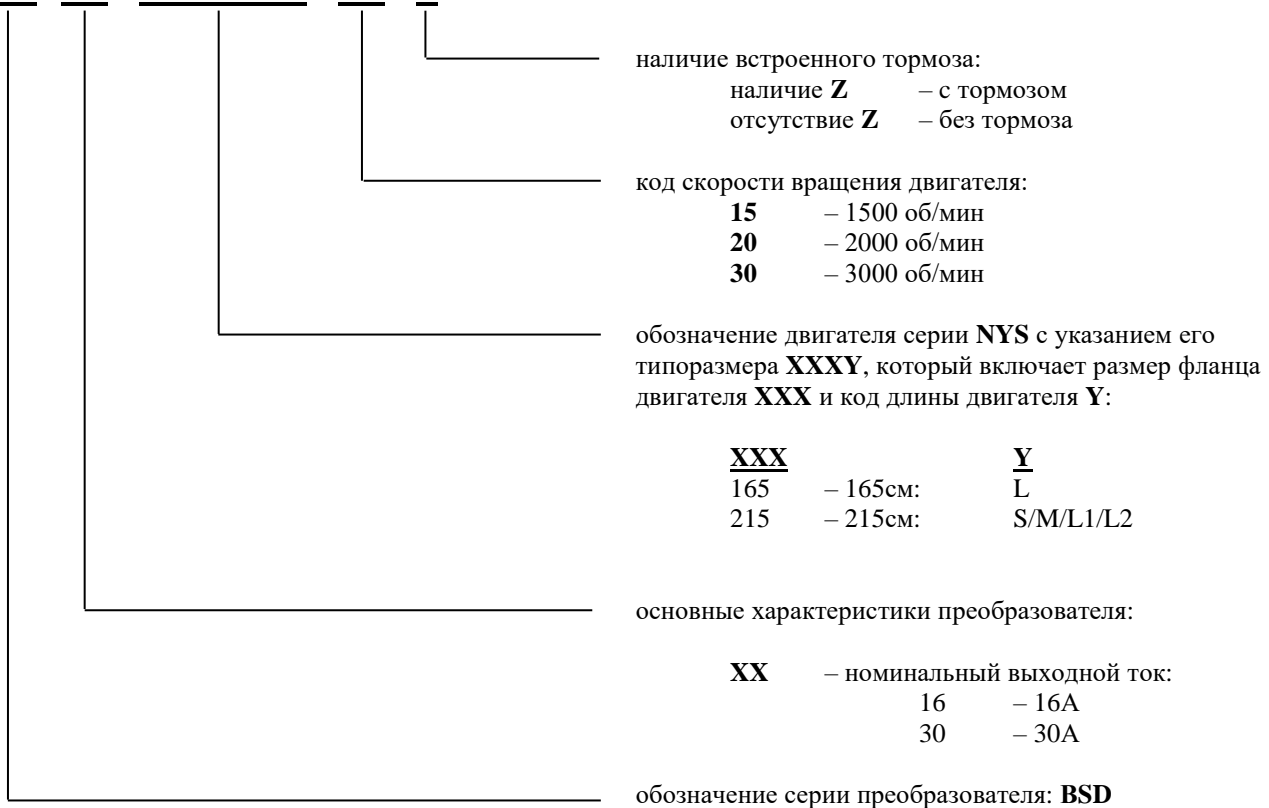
наличие встроенного тормоза:
наличие **Z** – с тормозом
отсутствие **Z** – без тормоза

код скорости вращения двигателя:
**15** – 1500 об/мин
**20** – 2000 об/мин
**30** – 3000 об/мин

обозначение двигателя серии **NYS** с указанием его типоразмера **XXXY**, который включает размер фланца двигателя **XXX** и код длины двигателя **Y**:

| **XXX** | | **Y** |
|---|---|---|
| 165 | – 165см: | L |
| 215 | – 215см: | S/M/L1/L2 |

основные характеристики преобразователя:

**XX** – номинальный выходной ток:
16 – 16А
30 – 30А

обозначение серии преобразователя: **BSD**